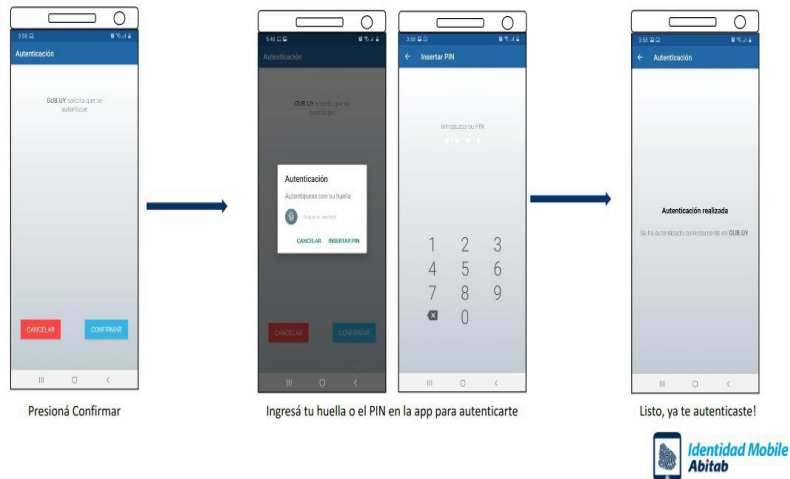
3:58
Autenticación
GUB.UY solicita que se autentique
CANCELAR
CONFIRMAR

5:46
Autenticación
GUB.UY solicita que se autentique
Autenticación
Autentíquese con su huella
Toque el sensor
CANCELAR
INSERTAR PIN
CANCELAR
CONFIRMAR

3:58
Insertar PIN
Introduzca su PIN
1 2 3
4 5 6
7 8 9
0

3:58
Autenticación
Autenticación realizada
Se ha autenticado correctamente en GUB.UY

Presioná Confirmar

Ingresá tu huella o el PIN en la app para autenticarte

Listo, ya te autenticaste!

Identidad Mobile
Abitab